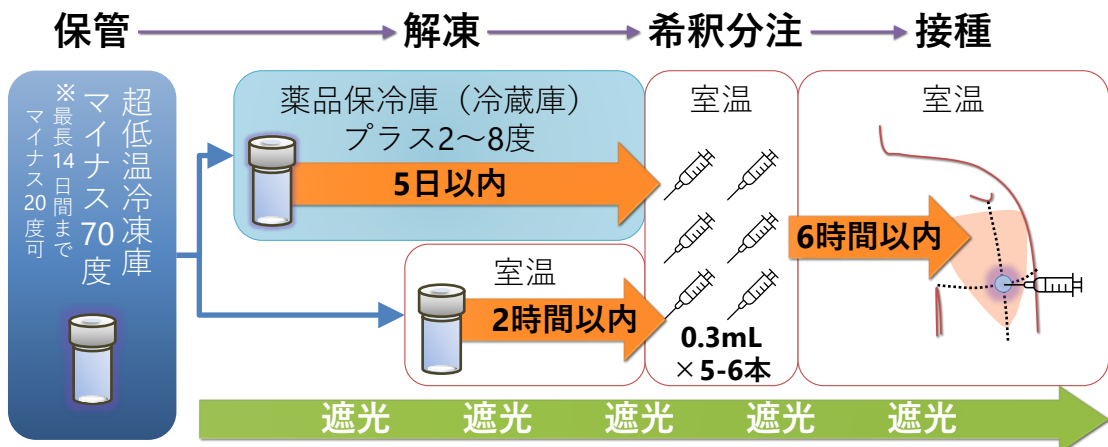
保管 解凍 希釈分注 接種

超低温冷凍庫
マイナス70度

※最長14日間までマイナス20度可

薬品保冷庫（冷蔵庫）
プラス2〜8度

5日以内

室温

2時間以内

室温

0.3mL
×5-6本

室温

6時間以内

遮光 遮光 遮光 遮光 遮光